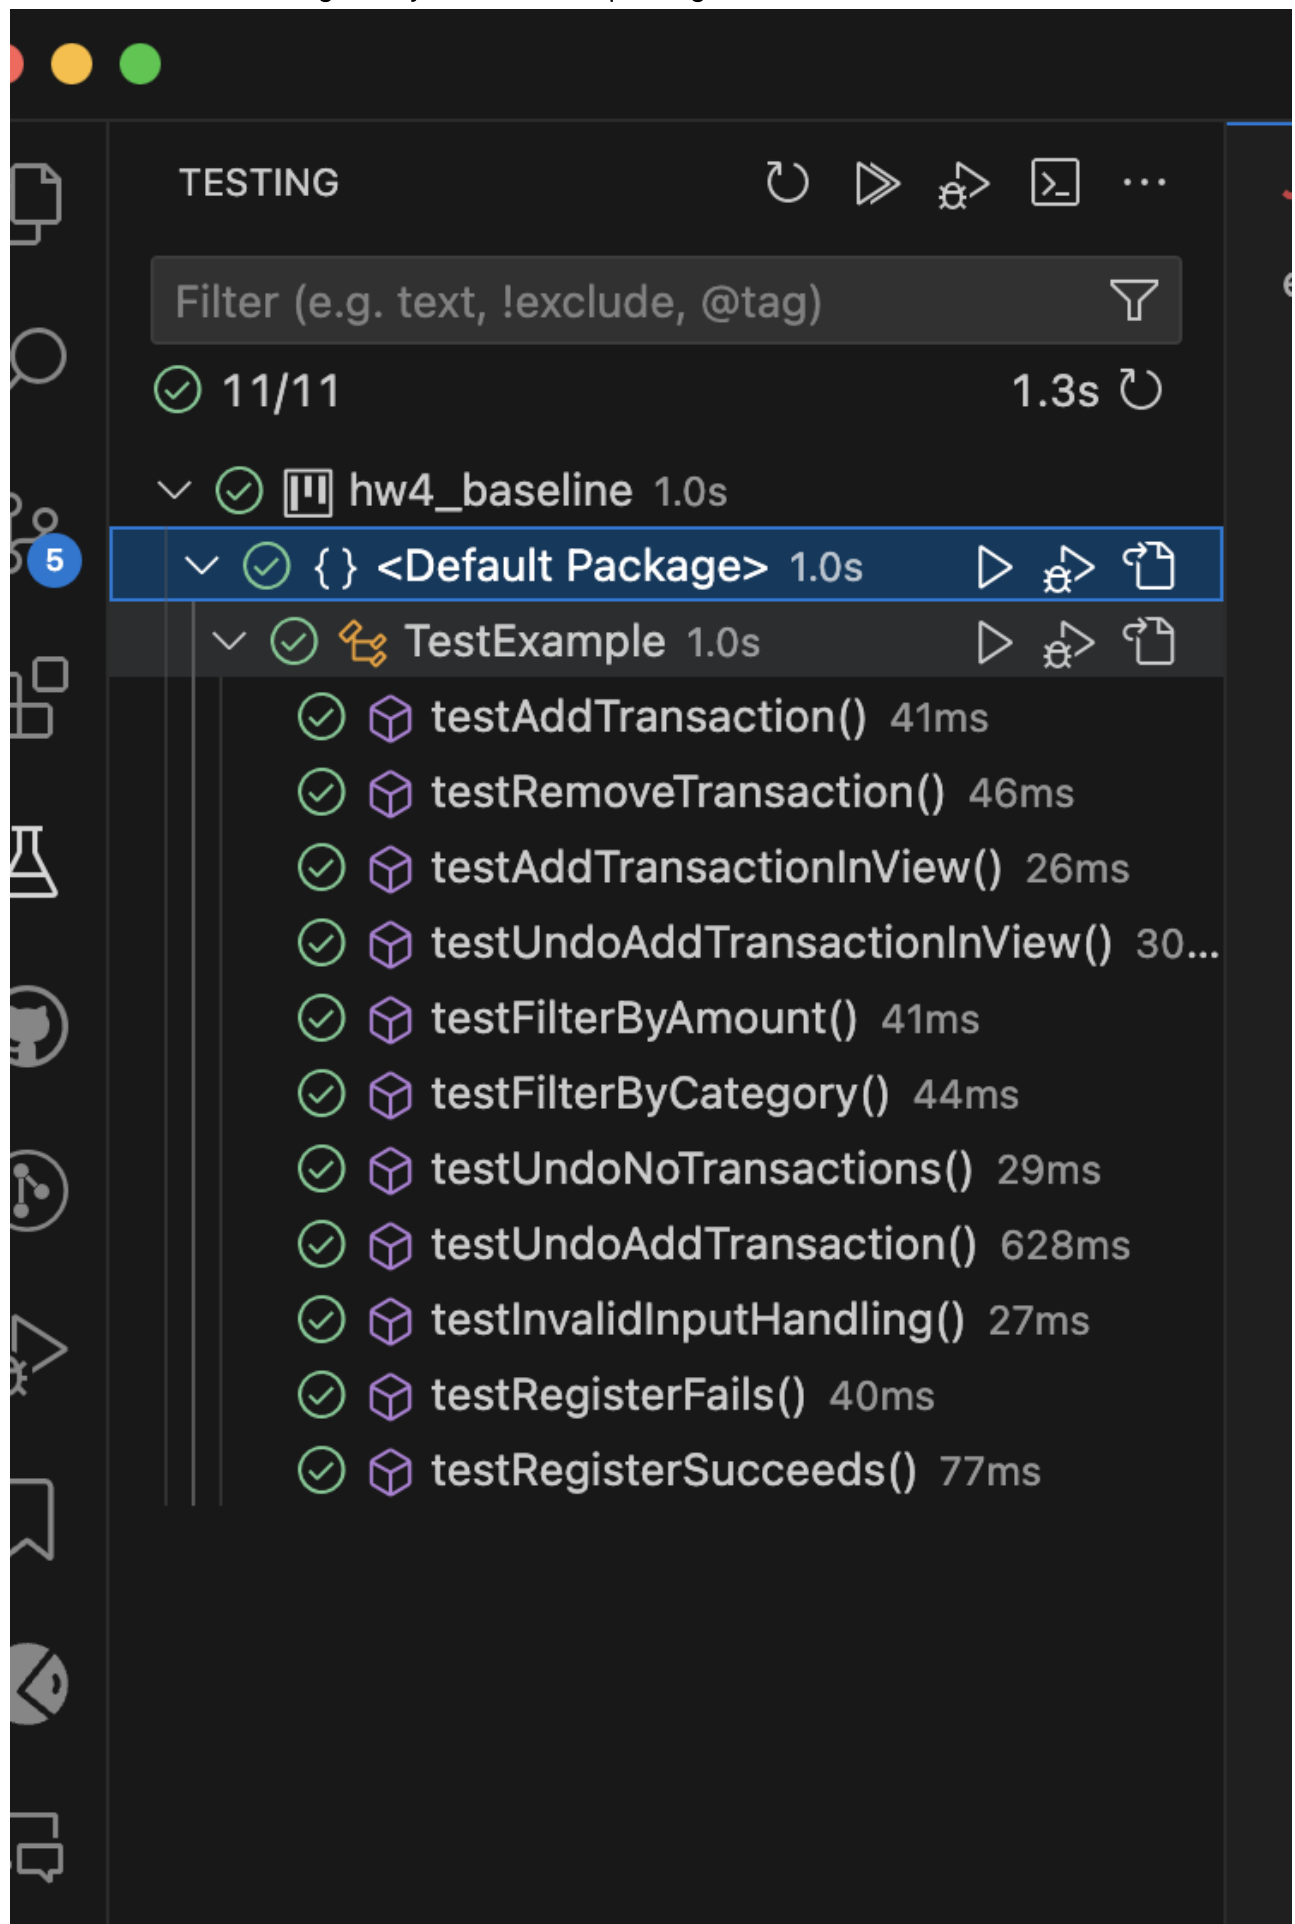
TESTING

Filter (e.g. text, !exclude, @tag)

11/11 1.3s

hw4_baseline 1.0s

5

{ } <Default Package> 1.0s

TestExample 1.0s

testAddTransaction() 41ms

testRemoveTransaction() 46ms

testAddTransactionInView() 26ms

testUndoAddTransactionInView() 30...

testFilterByAmount() 41ms

testFilterByCategory() 44ms

testUndoNoTransactions() 29ms

testUndoAddTransaction() 628ms

testInvalidInputHandling() 27ms

testRegisterFails() 40ms

testRegisterSucceeds() 77ms